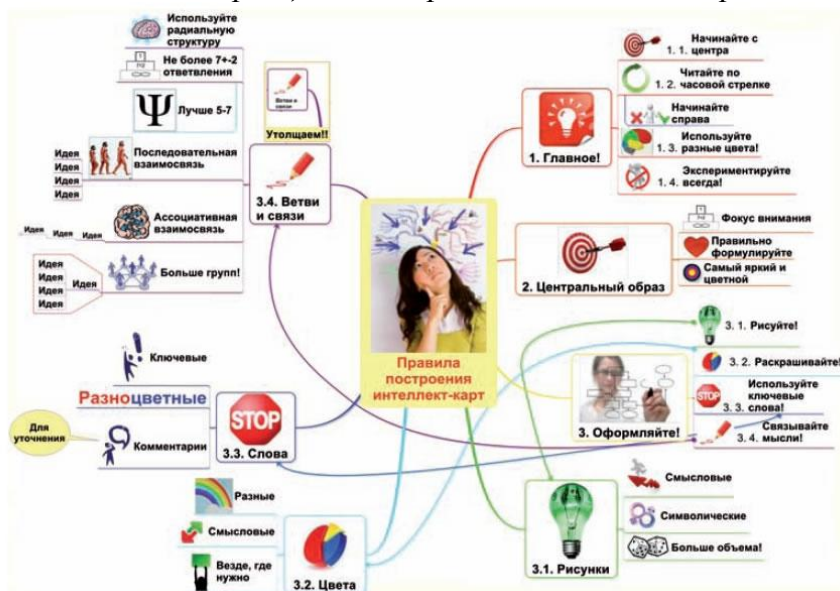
Правила построения интеллект-карт

1. Главное!
Начинайте с 1. 1. центра
Читайте по 1. 2. часовой стрелке
Начинайте справа
Используйте 1. 3. разные цвета!
Экспериментируйте 1. 4. всегда!

2. Центральный образ
Фокус внимания
Правильно формулируйте
Самый яркий и цветной

3. Оформляйте!
3. 1. Рисуйте!
3. 2. Раскрашивайте!
Используйте ключевые 3. 3. слова!
Связывайте 3. 4. мысли!

3.1. Рисунки
Смысловые
Символические
Больше объема!

3.2. Цвета
Разные
Смысловые
Везде, где нужно

3.3. Слова
STOP
Ключевые
Разноцветные
Комментарии
Для уточнения

3.4. Ветви и связи
Ветви и связи
Утолщаем!!
Используйте радиальную структуру
Не более 7+-2 ответвления
Ψ Лучше 5-7
Последовательная взаимосвязь
Идея
Идея
Идея
Идея
Ассоциативная взаимосвязь
Идея Идея Идея
Больше групп!
Идея
Идея
Идея
Идея
Идея